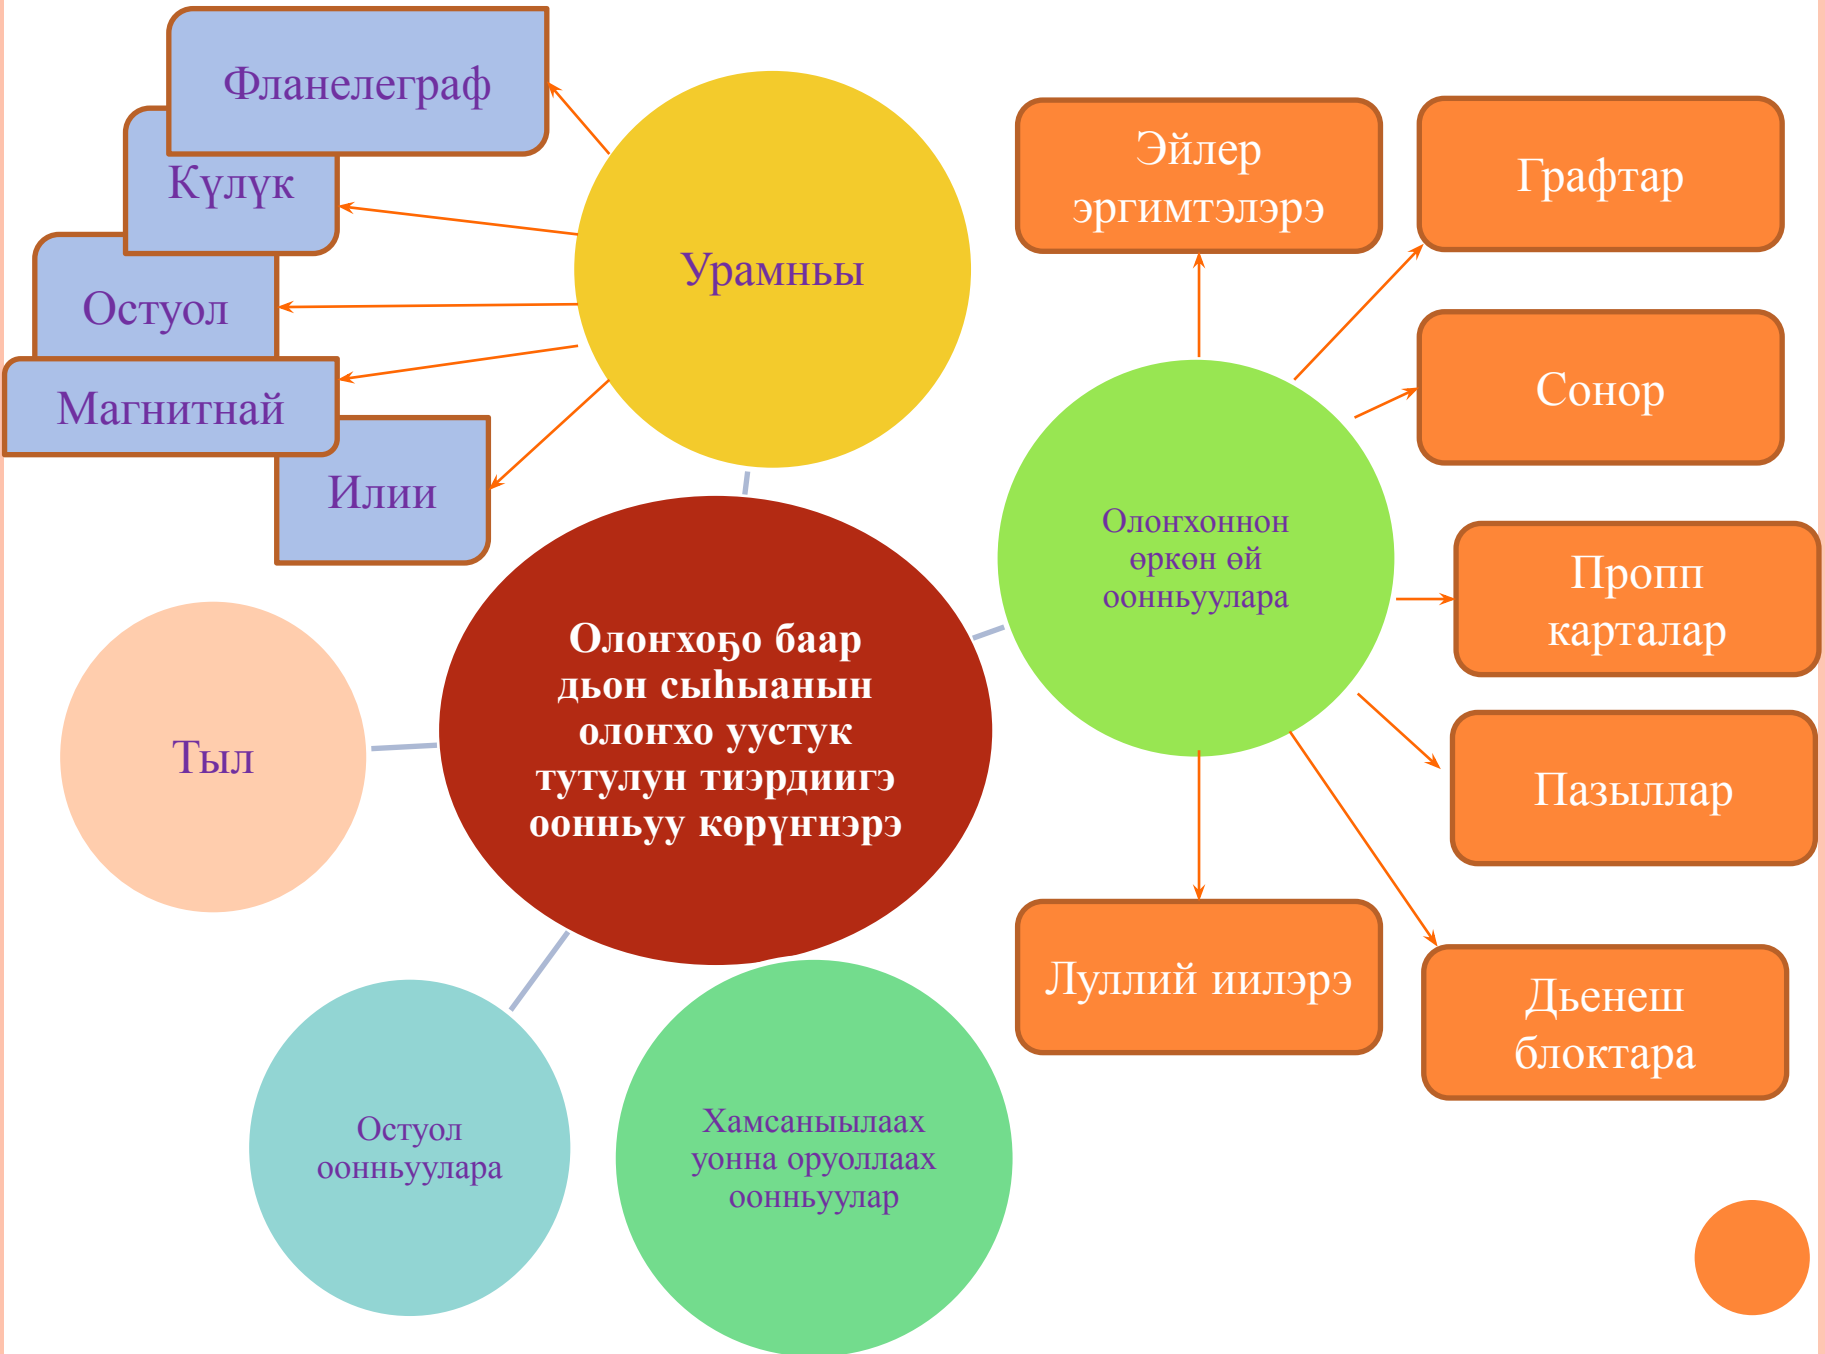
Фланелеграф

Күлүк

Остуол

Магнитнай

Илии

Урамньы

Эйлер эргимтэлэрэ

Графтар

Сонор

Олоҥхоннон өркөн өй оонньуулара

Пропп карталар

Пазыллар

Луллий иилэрэ

Дьенеш блоктара

Олоҥхоҕо баар дьон сыһыанын олоҥхо уустук тутулун тиэрдиигэ оонньуу көрүҥнэрэ

Тыл

Остуол оонньуулара

Хамсаныылаах уонна оруоллаах оонньуулар